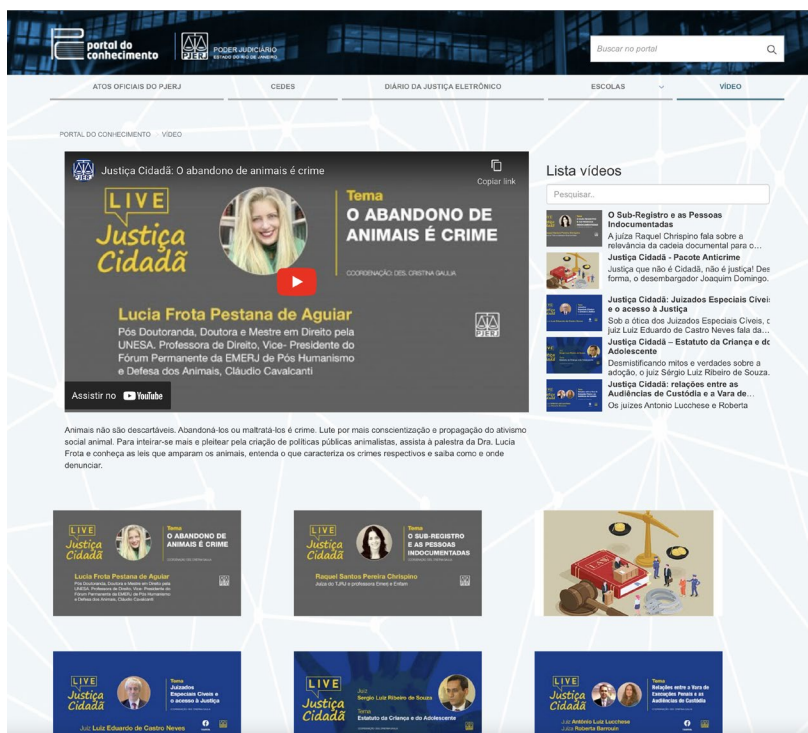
portal do conhecimento

PJERJ PODER JUDICIÁRIO ESTADO DO RIO DE JANEIRO

Buscar no portal

ATOS OFICIAIS DO PJERJ | CEDES | DIÁRIO DA JUSTIÇA ELETRÔNICO | ESCOLAS | VÍDEO

PORTAL DO CONHECIMENTO > VÍDEO

PJERJ Justiça Cidadã: O abandono de animais é crime

Copiar link

LIVE Justiça Cidadã

Tema
O ABANDONO DE ANIMAIS É CRIME

COORDENAÇÃO: DES. CRISTINA GAULIA

Lucia Frota Pestana de Aguiar
Pós Doutoranda, Doutora e Mestre em Direito pela UNESA. Professora de Direito, Vice- Presidente do Fórum Permanente da EMERJ de Pós Humanismo e Defesa dos Animais, Cláudio Cavalcanti

PJERJ

Assistir no YouTube

Lista vídeos

Pesquisar..

O Sub-Registro e as Pessoas Indocumentadas
A juíza Raquel Chrispino fala sobre a relevância da cadeia documental para o...

Justiça Cidadã - Pacote Anticrime
Justiça que não é Cidadã, não é justiça! Des forma, o desembargador Joaquim Domingo.

Justiça Cidadã: Juizados Especiais Cíveis e o acesso à Justiça
Sob a ótica dos Juizados Especiais Cíveis, o juiz Luiz Eduardo de Castro Neves fala da...

Justiça Cidadã – Estatuto da Criança e do Adolescente
Desmistificando mitos e verdades sobre a adoção, o juiz Sérgio Luiz Ribeiro de Souza...

Justiça Cidadã: relações entre as Audiências de Custódia e a Vara de...
Os juízes Antonio Lucchese e Roberta

Animais não são descartáveis. Abandoná-los ou maltratá-los é crime. Lute por mais conscientização e propagação do ativismo social animal. Para inteirar-se mais e pleitear pela criação de políticas públicas animalistas, assista à palestra da Dra. Lucia Frota e conheça as leis que amparam os animais, entenda o que caracteriza os crimes respectivos e saiba como e onde denunciar.

LIVE Justiça Cidadã
Tema
O ABANDONO DE ANIMAIS É CRIME
Lucia Frota Pestana de Aguiar
Pós Doutoranda, Doutora e Mestre em Direito pela UNESA. Professora de Direito, Vice- Presidente do Fórum Permanente da EMERJ de Pós Humanismo e Defesa dos Animais, Cláudio Cavalcanti

LIVE Justiça Cidadã
Tema
O SUB-REGISTRO E AS PESSOAS INDOCUMENTADAS
Raquel Santos Pereira Chrispino
Juíza do TJRJ e professora Emerj e Enfam

LIVE Justiça Cidadã
Tema
Juizados Especiais Cíveis e o acesso à Justiça
Juiz Luiz Eduardo de Castro Neves

LIVE Justiça Cidadã
Juiz Sérgio Luiz Ribeiro de Souza
Tema
Estatuto da Criança e do Adolescente

LIVE Justiça Cidadã
Tema
Relações entre a Vara de Execuções Penais e as Audiências de Custódia
Juiz Antônio Luiz Lucchese
Juíza Roberta Barrouin